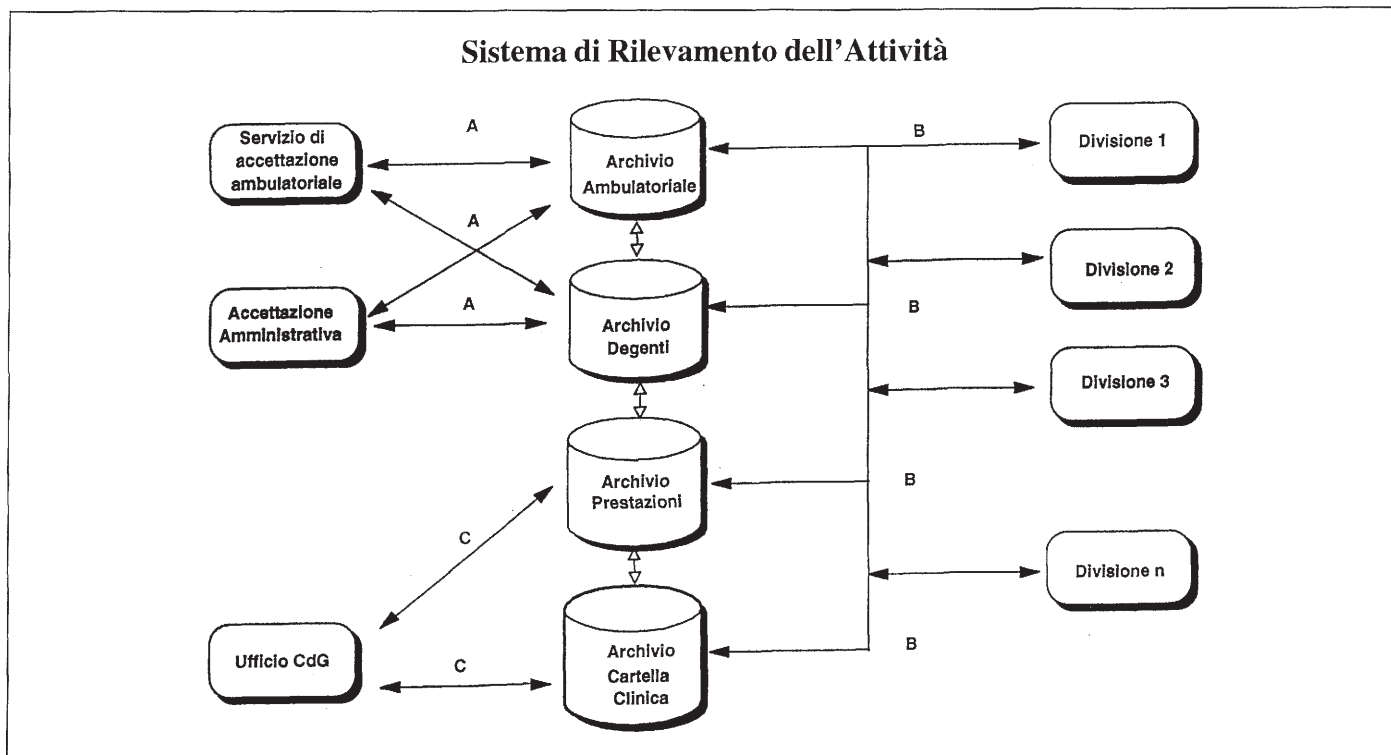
Sistema di Rilevamento dell'Attività

Servizio di accettazione ambulatoriale

A

Archivio Ambulatoriale

B

Divisione 1

A

Divisione 2

Accettazione Amministrativa

A

Archivio Degenti

B

Divisione 3

Archivio Prestazioni

B

C

Divisione n

Ufficio CdG

C

Archivio Cartella Clinica

B